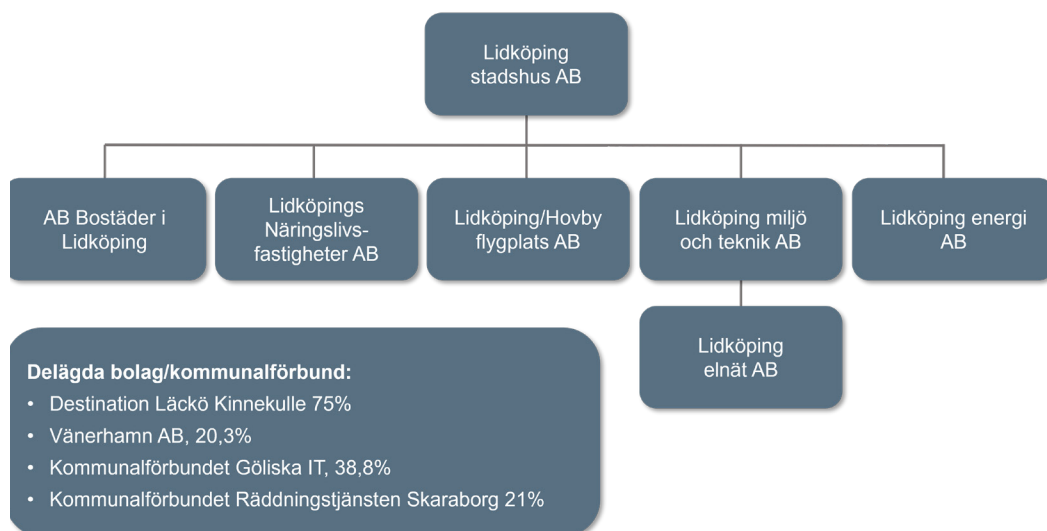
Lidköping stadshus AB

AB Bostäder i Lidköping

Lidköpings Näringslivsfastigheter AB

Lidköping/Hovby flygplats AB

Lidköping miljö och teknik AB

Lidköping energi AB

Lidköping elnät AB

**Delägda bolag/kommunalförbund:**
• Destination Läckö Kinnekulle 75%
• Vänerhamn AB, 20,3%
• Kommunalförbundet Göliska IT, 38,8%
• Kommunalförbundet Räddningstjänsten Skaraborg 21%